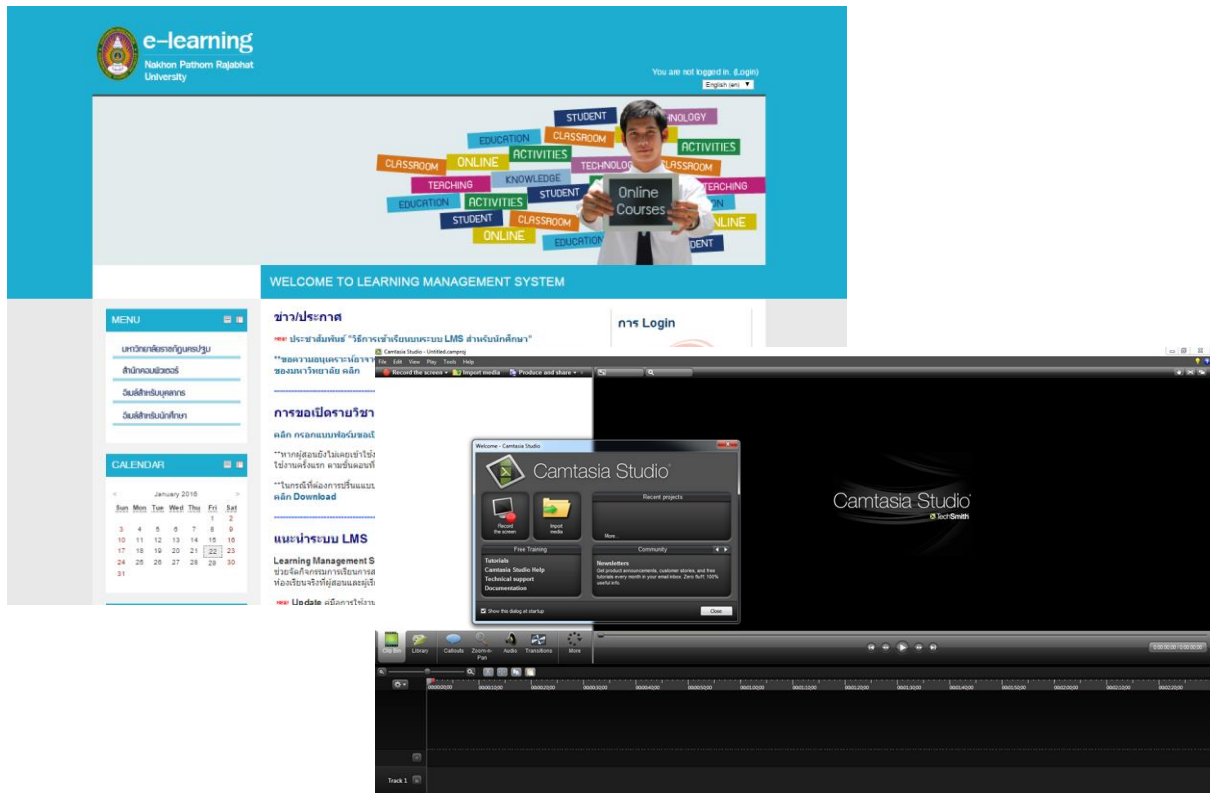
e-learning
Nakhon Pathom Rajabhat University

You are not logged in. (Login)
English (en)

STUDENT
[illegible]NOLOGY
EDUCATION
CLASSROOM
CLASSROOM
ONLINE
ACTIVITIES
ACTIVITIES
TECHNOLOG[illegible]
CLASSROOM
TEACHING
KNOWLEDGE
TEACHING
EDUCATION
STUDENT
ACTIVITIES
Online Courses
STUDENT
CLASSROOM
ONLINE
ONLINE
EDUCATION
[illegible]DENT

WELCOME TO LEARNING MANAGEMENT SYSTEM

MENU
มหาวิทยาลัยราชภัฏนครปฐม
สำนักคอมพิวเตอร์
วีมส์สำหรับบุคลากร
วีมส์สำหรับนักศึกษา

CALENDAR
January 2018
| Sun | Mon | Tue | Wed | Thu | Fri | Sat |
|---|---|---|---|---|---|---|
| | | | | | 1 | 2 |
| 3 | 4 | 5 | 6 | 7 | 8 | 9 |
| 10 | 11 | 12 | 13 | 14 | 15 | 16 |
| 17 | 18 | 19 | 20 | 21 | 22 | 23 |
| 24 | 25 | 26 | 27 | 28 | 29 | 30 |
| 31 | | | | | | |

ข่าว/ประกาศ
NEW! ประชาสัมพันธ์ "วิธีการเข้าเรียนแบบระบบ LMS สำหรับนักศึกษา"
**ขอความอนุเคราะห์อาจา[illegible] ของมหาวิทยาลัย คลิก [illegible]

การขอเปิดรายวิชา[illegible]
คลิก กรอกแบบฟอร์มขอเปิ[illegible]
**หากผู้สอนยังไม่เคยเข้าใช้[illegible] ใช้งานครั้งแรก ตามขั้นตอนที่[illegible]
**ในกรณีที่ต้องการปริ้นแบบ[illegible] คลิก Download

แนะนำระบบ LMS
Learning Management S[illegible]
ช่วยจัดกิจกรรมการเรียนการส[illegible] ห้องเรียนจริงที่ผู้สอนและผู้เรี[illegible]
NEW! Update คู่มือการใช้งาน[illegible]

การ Login

Camtasia Studio - Untitled.camproj
File Edit View Play Tools Help
Record the screen Import media Produce and share

Welcome - Camtasia Studio
Camtasia Studio
Record the screen
Import media
Recent projects
More...
Free Training
Tutorials
Camtasia Studio Help
Technical support
Documentation
Community
Newsletters
Get product announcements, customer stories, and free tutorials every month in your email inbox. Zero fluff. 100% useful info.
Show this dialog at startup
Close

Camtasia Studio
TechSmith

Clip bin Library Callouts Zoom-n-Pan Audio Transitions More

Track 1